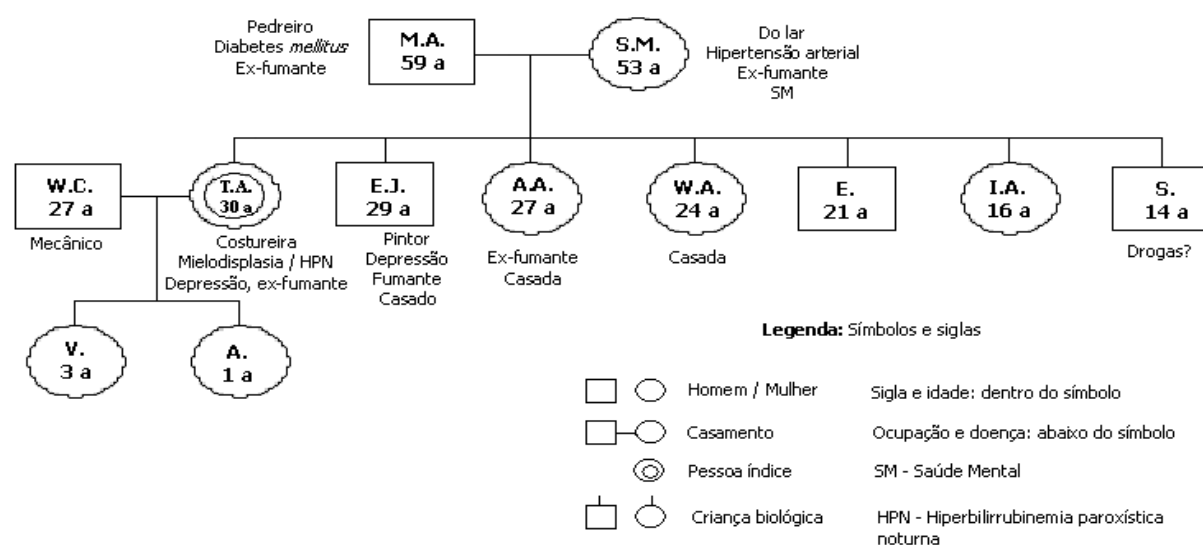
Pedreiro
Diabetes *mellitus*
Ex-fumante

M.A.
59 a

S.M.
53 a

Do lar
Hipertensão arterial
Ex-fumante
SM

W.C.
27 a
Mecânico

T.A.
30 a
Costureira
Mielodisplasia / HPN
Depressão, ex-fumante

E.J.
29 a
Pintor
Depressão
Fumante
Casado

A.A.
27 a
Ex-fumante
Casada

W.A.
24 a
Casada

E.
21 a

I.A.
16 a

S.
14 a
Drogas?

V.
3 a

A.
1 a

**Legenda:** Símbolos e siglas

Homem / Mulher — Sigla e idade: dentro do símbolo
Casamento — Ocupação e doença: abaixo do símbolo
Pessoa índice — SM - Saúde Mental
Criança biológica — HPN - Hiperbilirrubinemia paroxística noturna